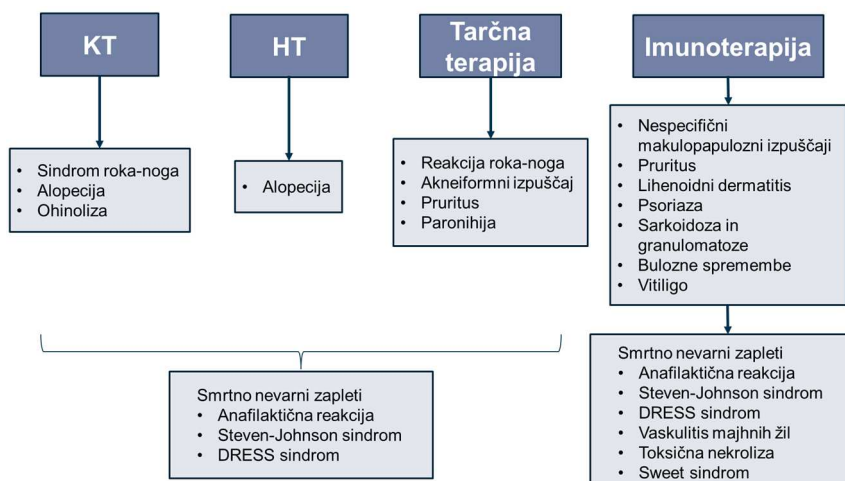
KT

HT

Tarčna terapija

Imunoterapija

- Sindrom roka-noga
- Alopecija
- Ohinoliza

- Alopecija

- Reakcija roka-noga
- Akneiformni izpuščaj
- Pruritus
- Paronihija

- Nespecifični makulopapulozni izpuščaji
- Pruritus
- Lihenoidni dermatitis
- Psoriaza
- Sarkoidoza in granulomatoze
- Bulozne spremembe
- Vitiligo

Smrtno nevarni zapleti
- Anafilaktična reakcija
- Steven-Johnson sindrom
- DRESS sindrom

Smrtno nevarni zapleti
- Anafilaktična reakcija
- Steven-Johnson sindrom
- DRESS sindrom
- Vaskulitis majhnih žil
- Toksična nekroliza
- Sweet sindrom